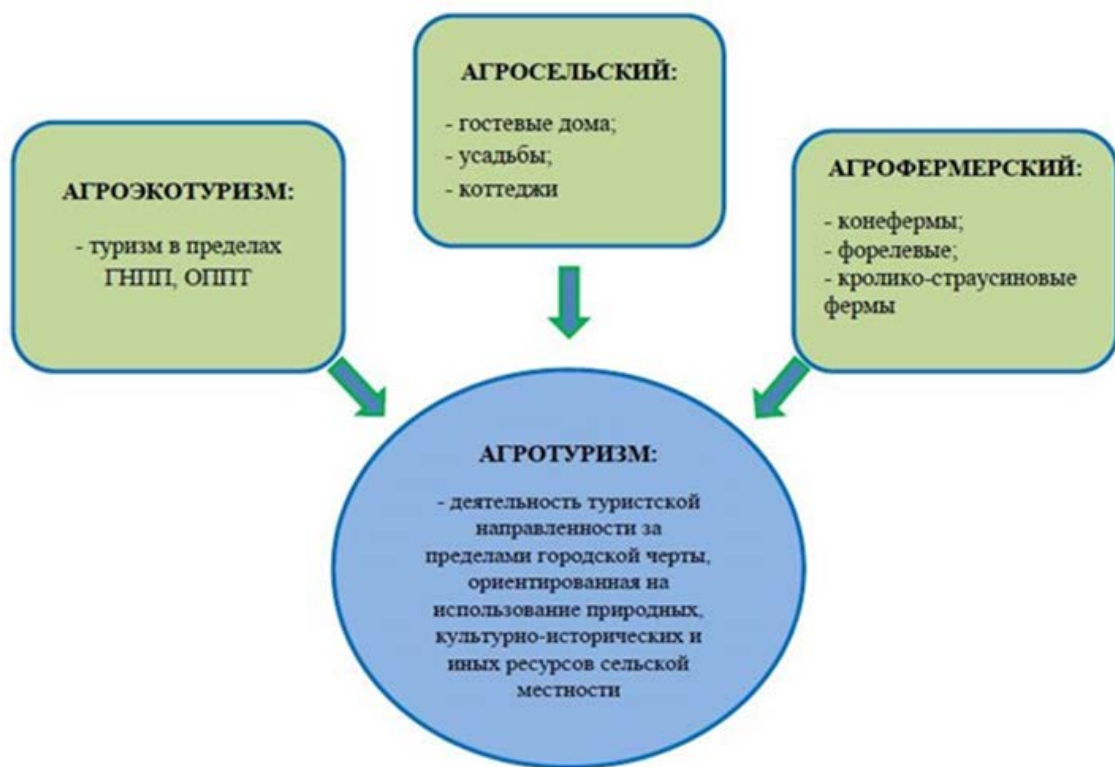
АГРОСЕЛЬСКИЙ:

- гостевые дома;
- усадьбы;
- коттеджи

АГРОЭКОТУРИЗМ:

- туризм в пределах ГНПП, ОППТ

АГРОФЕРМЕРСКИЙ:

- конефермы;
- форелевые;
- кролико-страусиновые фермы

АГРОТУРИЗМ:

- деятельность туристской направленности за пределами городской черты, ориентированная на использование природных, культурно-исторических и иных ресурсов сельской местности